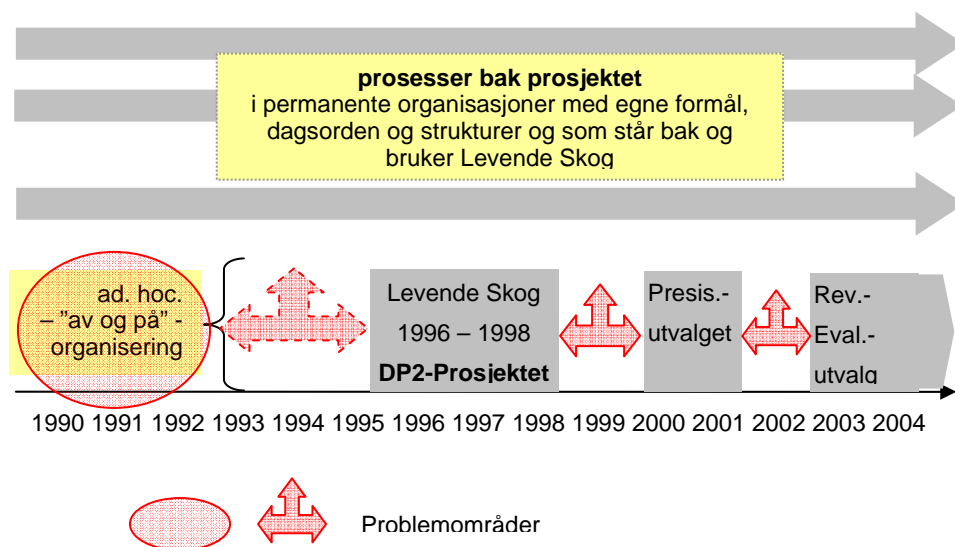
**prosesser bak prosjektet**
i permanente organisasjoner med egne formål, dagsorden og strukturer og som står bak og bruker Levende Skog

ad. hoc. – "av og på" - organisering

Levende Skog
1996 – 1998
**DP2-Prosjektet**

Presis.-
utvalget

Rev.-
Eval.-
utvalg

1990 1991 1992 1993 1994 1995 1996 1997 1998 1999 2000 2001 2002 2003 2004

Problemområder